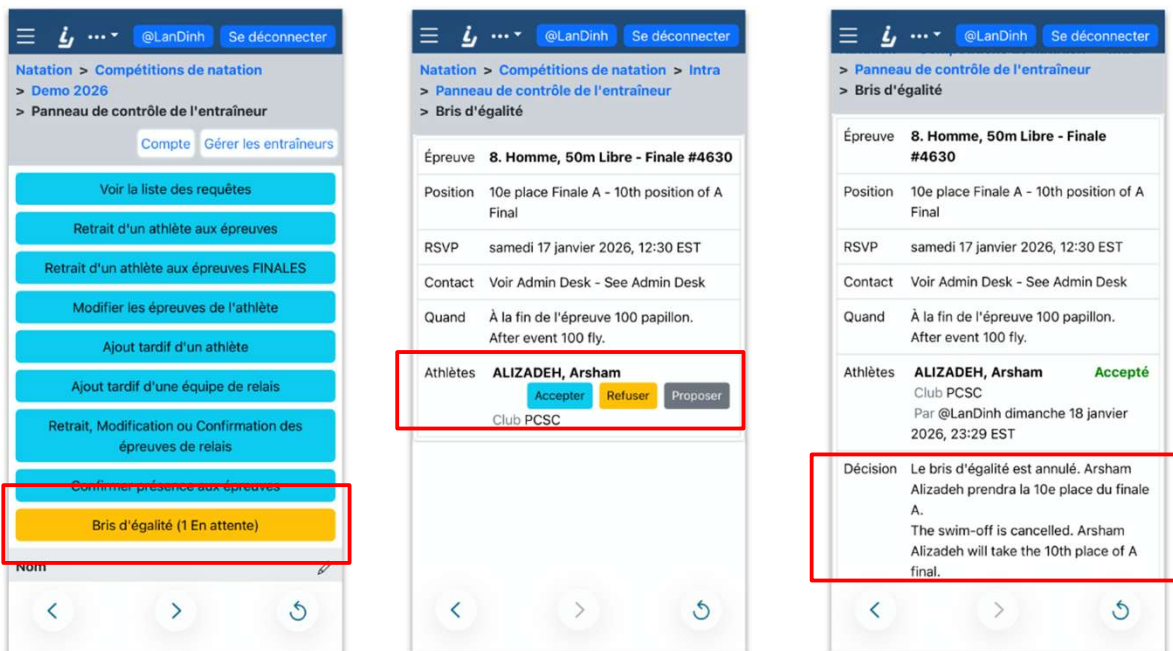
••• @LanDinh Se déconnecter

Natation > Compétitions de natation > Demo 2026 > Panneau de contrôle de l'entraîneur

Compte Gérer les entraîneurs

Voir la liste des requêtes

Retrait d'un athlète aux épreuves

Retrait d'un athlète aux épreuves FINALES

Modifier les épreuves de l'athlète

Ajout tardif d'un athlète

Ajout tardif d'une équipe de relais

Retrait, Modification ou Confirmation des épreuves de relais

Confirmer présence aux épreuves

Bris d'égalité (1 En attente)

Nom

••• @LanDinh Se déconnecter

Natation > Compétitions de natation > Intra > Panneau de contrôle de l'entraîneur > Bris d'égalité

| Épreuve | 8. Homme, 50m Libre - Finale #4630 |
|---|---|
| Position | 10e place Finale A - 10th position of A Final |
| RSVP | samedi 17 janvier 2026, 12:30 EST |
| Contact | Voir Admin Desk - See Admin Desk |
| Quand | À la fin de l'épreuve 100 papillon. After event 100 fly. |
| Athlètes | ALIZADEH, Arsham Accepter Refuser Proposer Club PCSC |

••• @LanDinh Se déconnecter

> Panneau de contrôle de l'entraîneur > Bris d'égalité

| Épreuve | 8. Homme, 50m Libre - Finale #4630 |
|---|---|
| Position | 10e place Finale A - 10th position of A Final |
| RSVP | samedi 17 janvier 2026, 12:30 EST |
| Contact | Voir Admin Desk - See Admin Desk |
| Quand | À la fin de l'épreuve 100 papillon. After event 100 fly. |
| Athlètes | ALIZADEH, Arsham Accepté Club PCSC Par @LanDinh dimanche 18 janvier 2026, 23:29 EST |
| Décision | Le bris d'égalité est annulé. Arsham Alizadeh prendra la 10e place du finale A. The swim-off is cancelled. Arsham Alizadeh will take the 10th place of A final. |